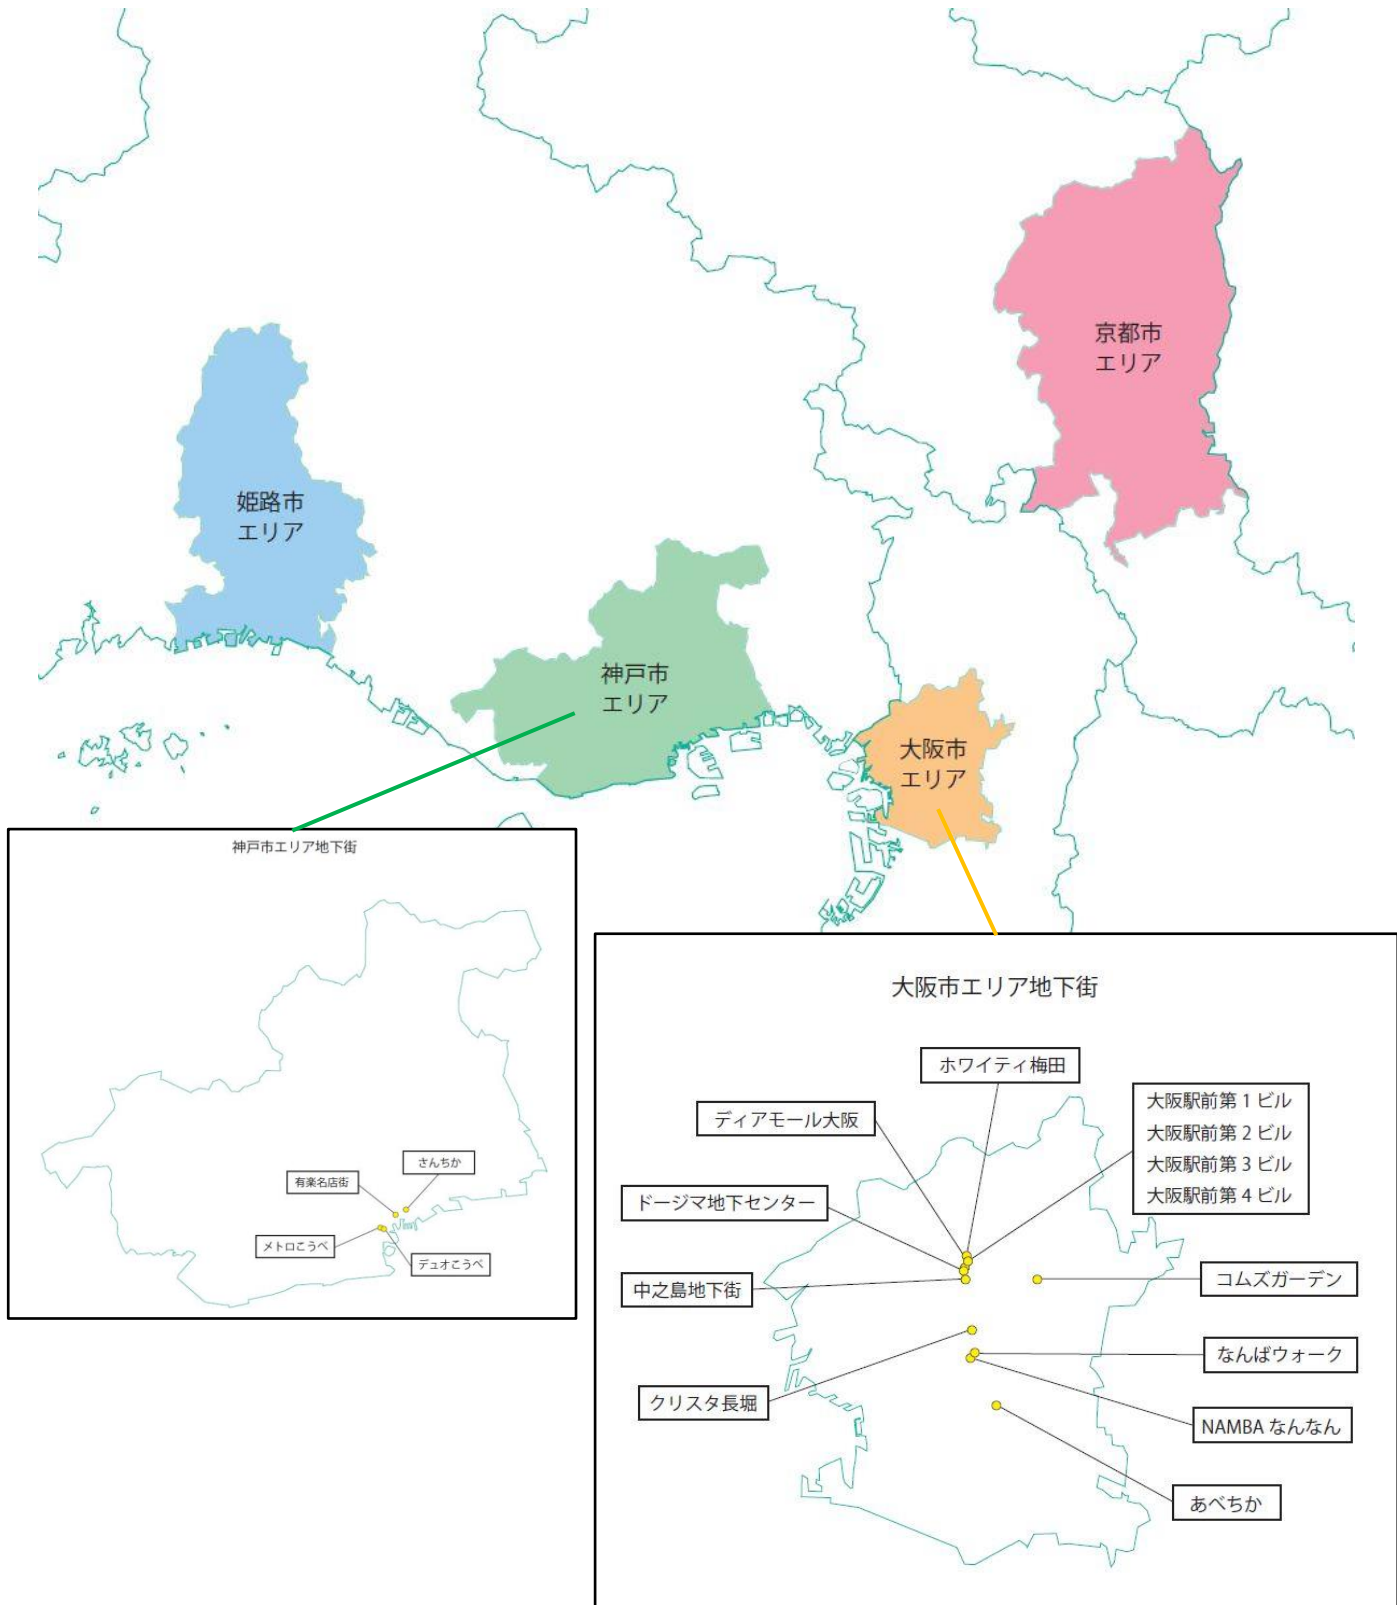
京都市
エリア

姫路市
エリア

神戸市
エリア

大阪市
エリア

神戸市エリア地下街

さんちか

有楽名店街

メトロこうべ

デュオこうべ

大阪市エリア地下街

ホワイティ梅田

ディアモール大阪

大阪駅前第 1 ビル
大阪駅前第 2 ビル
大阪駅前第 3 ビル
大阪駅前第 4 ビル

ドージマ地下センター

中之島地下街

コムズガーデン

なんばウォーク

クリスタ長堀

NAMBA なんなん

あべちか